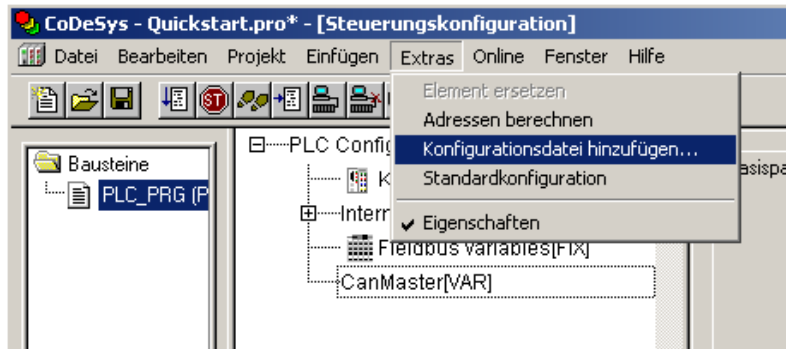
CoDeSys - Quickstart.pro* - [Steuerungskonfiguration]

Datei Bearbeiten Projekt Einfügen Extras Online Fenster Hilfe

Element ersetzen
Adressen berechnen
Konfigurationsdatei hinzufügen...
Standardkonfiguration
Eigenschaften

Bausteine
PLC_PRG (P

PLC Config
K
Intern
Fieldbus variables[FIX]
CanMaster[VAR]

asispa